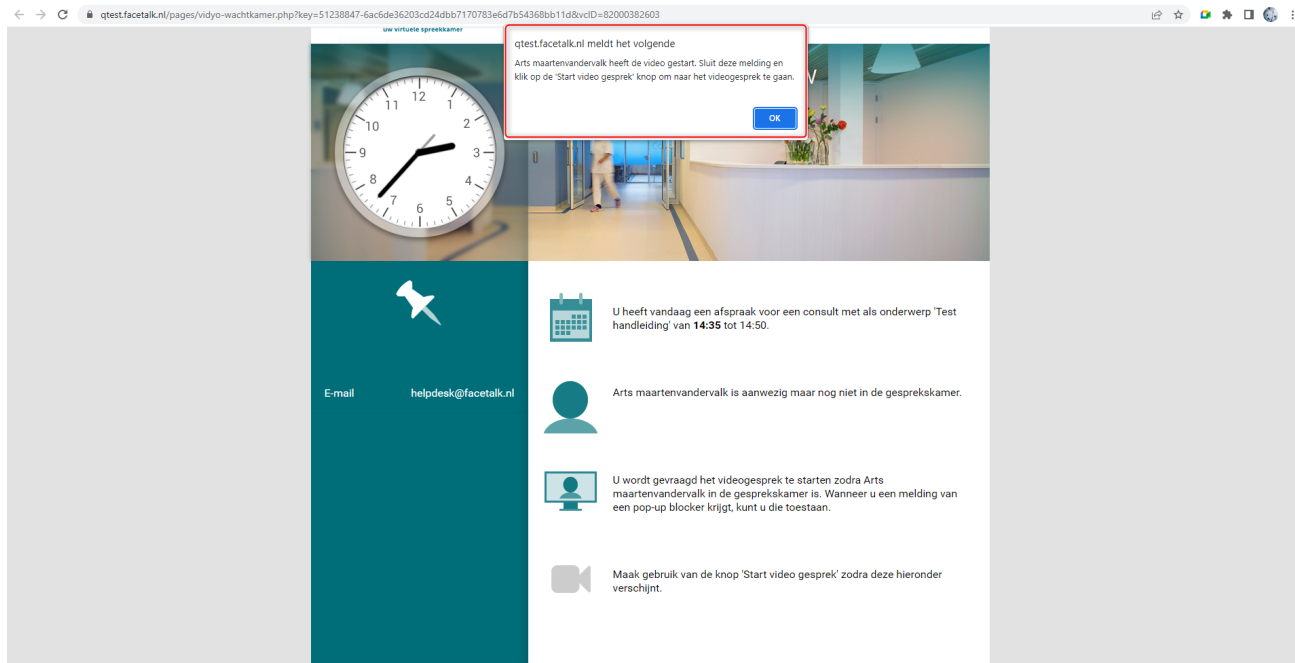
qtest.facetalk.nl/pages/vidyo-wachtkamer.php?key=51238847-6ac6de36203cd24dbb7170783e6d7b54368bb11d&vcID=82000382603

uw virtuele spreekkamer

qtest.facetalk.nl meldt het volgende

Arts maartenvandervalk heeft de video gestart. Sluit deze melding en klik op de 'Start video gesprek' knop om naar het videogesprek te gaan.

OK

12 1 2 3 4 5 6 7 8 9 10 11

E-mail helpdesk@facetalk.nl

U heeft vandaag een afspraak voor een consult met als onderwerp 'Test handleiding' van **14:35** tot 14:50.

Arts maartenvandervalk is aanwezig maar nog niet in de gesprekskamer.

U wordt gevraagd het videogesprek te starten zodra Arts maartenvandervalk in de gesprekskamer is. Wanneer u een melding van een pop-up blocker krijgt, kunt u die toestaan.

Maak gebruik van de knop 'Start video gesprek' zodra deze hieronder verschijnt.